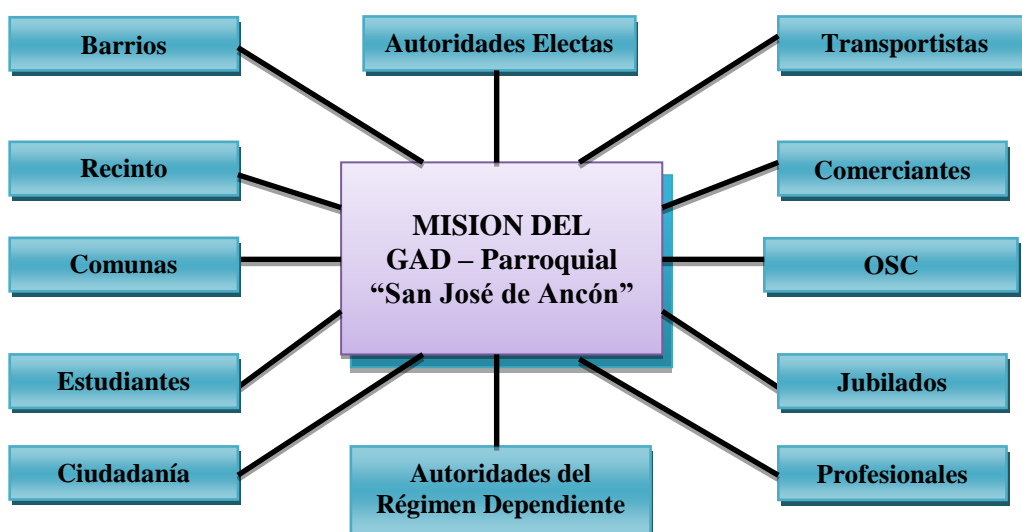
Barrios

Autoridades Electas

Transportistas

Recinto

MISION DEL GAD – Parroquial “San José de Ancón”

Comerciantes

Comunas

OSC

Estudiantes

Jubilados

Ciudadanía

Autoridades del Régimen Dependiente

Profesionales